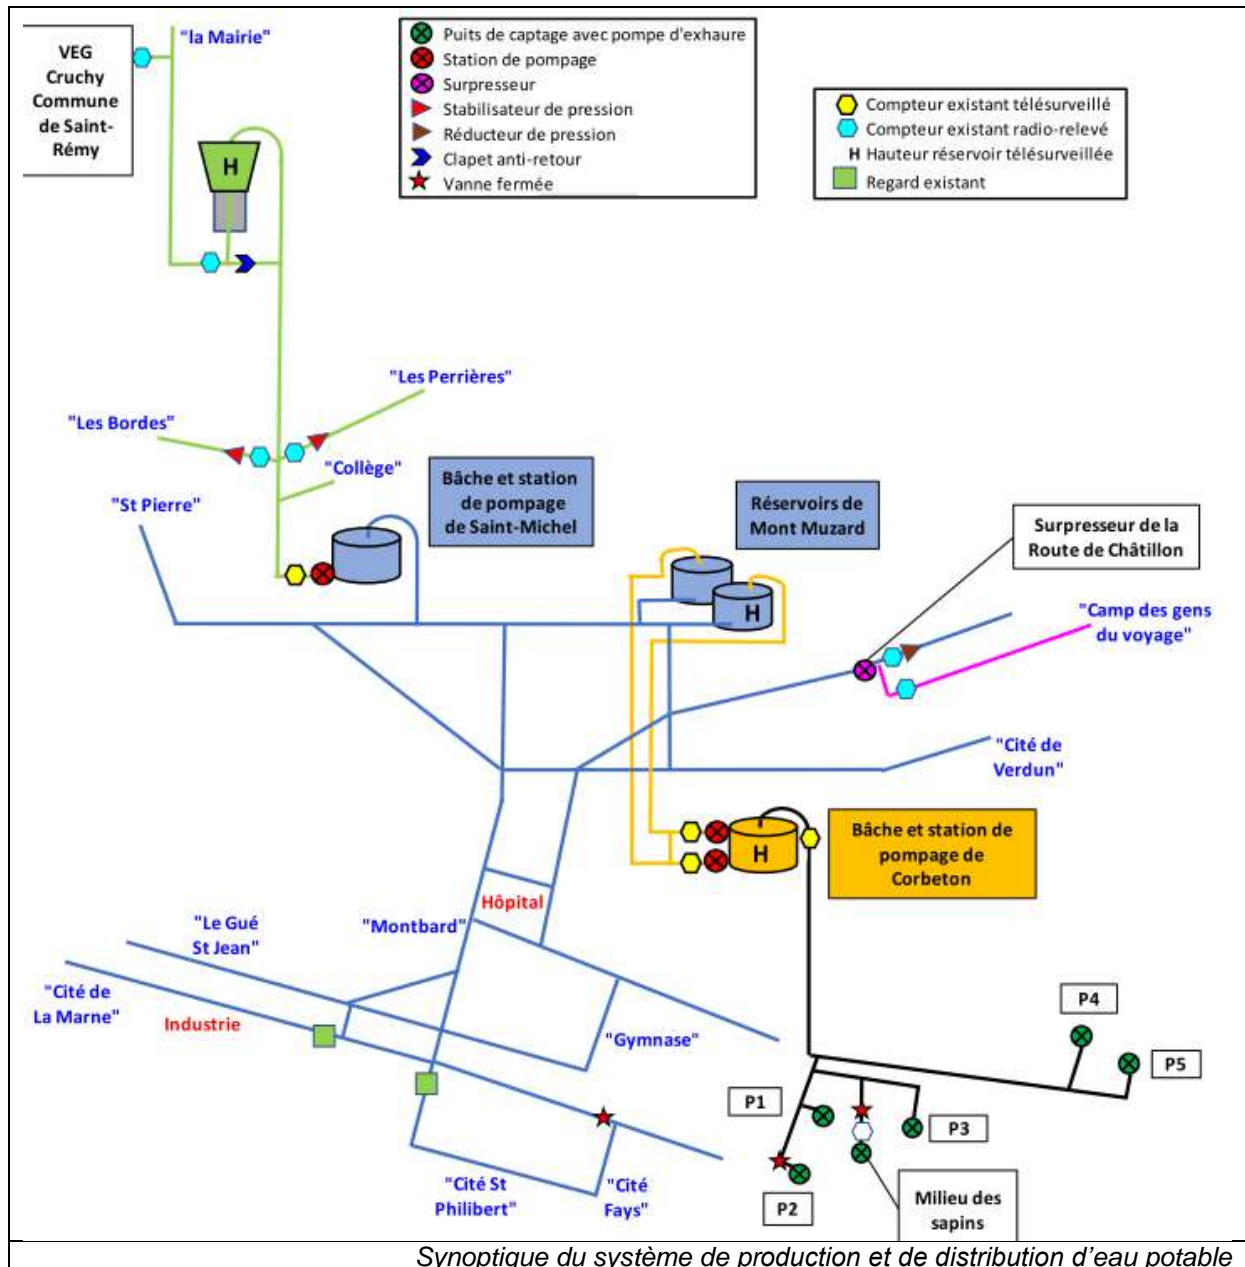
VEG Cruchy Commune de Saint-Rémy

"la Mairie"

Puits de captage avec pompe d'exhaure
Station de pompage
Surpresseur
Stabilisateur de pression
Réducteur de pression
Clapet anti-retour
Vanne fermée

Compteur existant télésurveillé
Compteur existant radio-relevé
H Hauteur réservoir télésurveillée
Regard existant

H

"Les Perrières"

"Les Bordes"

"Collège"

"St Pierre"

Bâche et station de pompage de Saint-Michel

Réservoirs de Mont Muzard

H

Surpresseur de la Route de Châtillon

"Camp des gens du voyage"

"Cité de Verdun"

H

Bâche et station de pompage de Corbeton

Hôpital

"Le Gué St Jean"

"Montbard"

"Cité de La Marne"

Industrie

"Gymnase"

P4

P5

P1

P3

"Cité St Philibert"

"Cité Fays"

P2

Milieu des sapins

Synoptique du système de production et de distribution d'eau potable